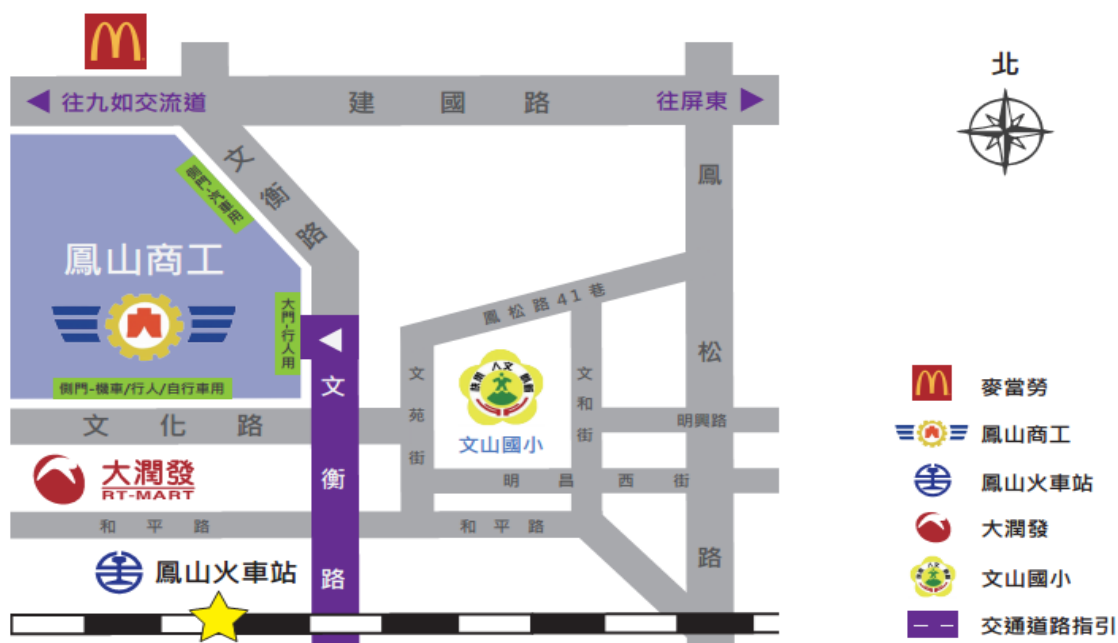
北

往九如交流道

建國路

往屏東

文衡路

鳳松路

側門-大客車

鳳山商工

大門-行人用

側門-機車/行人/自行車用

鳳松路41巷

文苑街

文和街

明興路

文山國小

八文

文化路

明昌西街

大潤發
RT-MART

和平路

和平路

鳳山火車站

文衡路

麥當勞

鳳山商工

鳳山火車站

大潤發

文山國小

交通道路指引